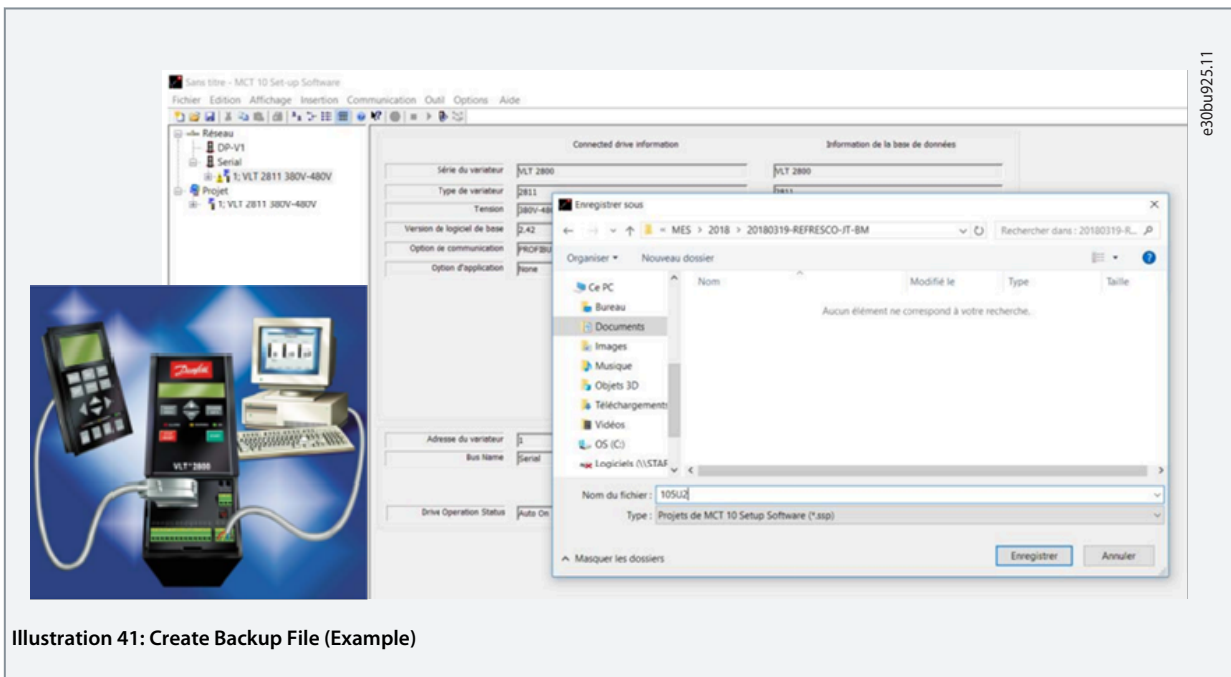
e30bu925.11

Sans titre - MCT 10 Set-up Software
Fichier Edition Affichage Insertion Communication Outil Options Aide

Réseau
DP-V1
Serial
1; VLT 2811 380V-480V
Projet
1; VLT 2811 380V-480V

Connected drive information
Information de la base de données

| | | |
|---|---|---|
| Série du variateur | VLT 2800 | VLT 2800 |
| Type de variateur | 2811 | 2811 |
| Tension | 380V-48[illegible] | |
| Version de logiciel de base | 2.42 | |
| Option de communication | PROFIBU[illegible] | |
| Option d'application | None | |

Adresse du variateur 1
Bus Name Serial
Drive Operation Status Auto On

VLT 2800

Enregistrer sous
MES > 2018 > 20180319-REFRESCO-JT-BM
Rechercher dans : 20180319-R...
Organiser Nouveau dossier
Ce PC
Bureau
Documents
Images
Musique
Objets 3D
Téléchargements
Vidéos
OS (C:)
Logiciels (\\STAF
Nom
Modifié le
Type
Taille
Aucun élément ne correspond à votre recherche.
Nom du fichier : 105U2
Type : Projets de MCT 10 Setup Software (*.ssp)
Masquer les dossiers
Enregistrer
Annuler

Illustration 41: Create Backup File (Example)